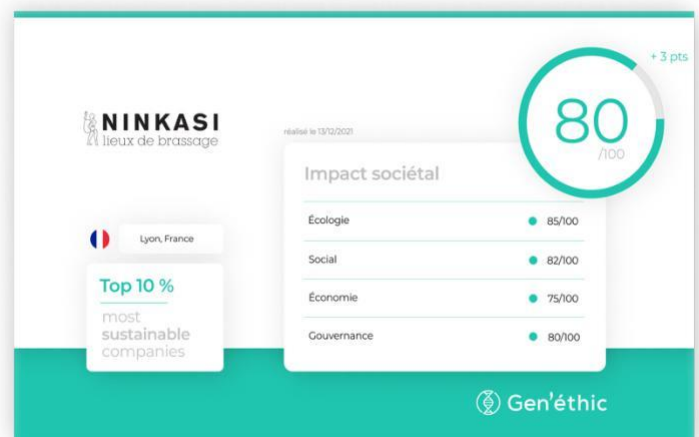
NINKASI
lieux de brassage

réalisé le 13/12/2021

+ 3 pts

80
/100

Impact sociétal

| | |
|---|---|
| Écologie | 85/100 |
| Social | 82/100 |
| Économie | 75/100 |
| Gouvernance | 80/100 |

Lyon, France

Top 10 %
most sustainable companies

Gen'éthic